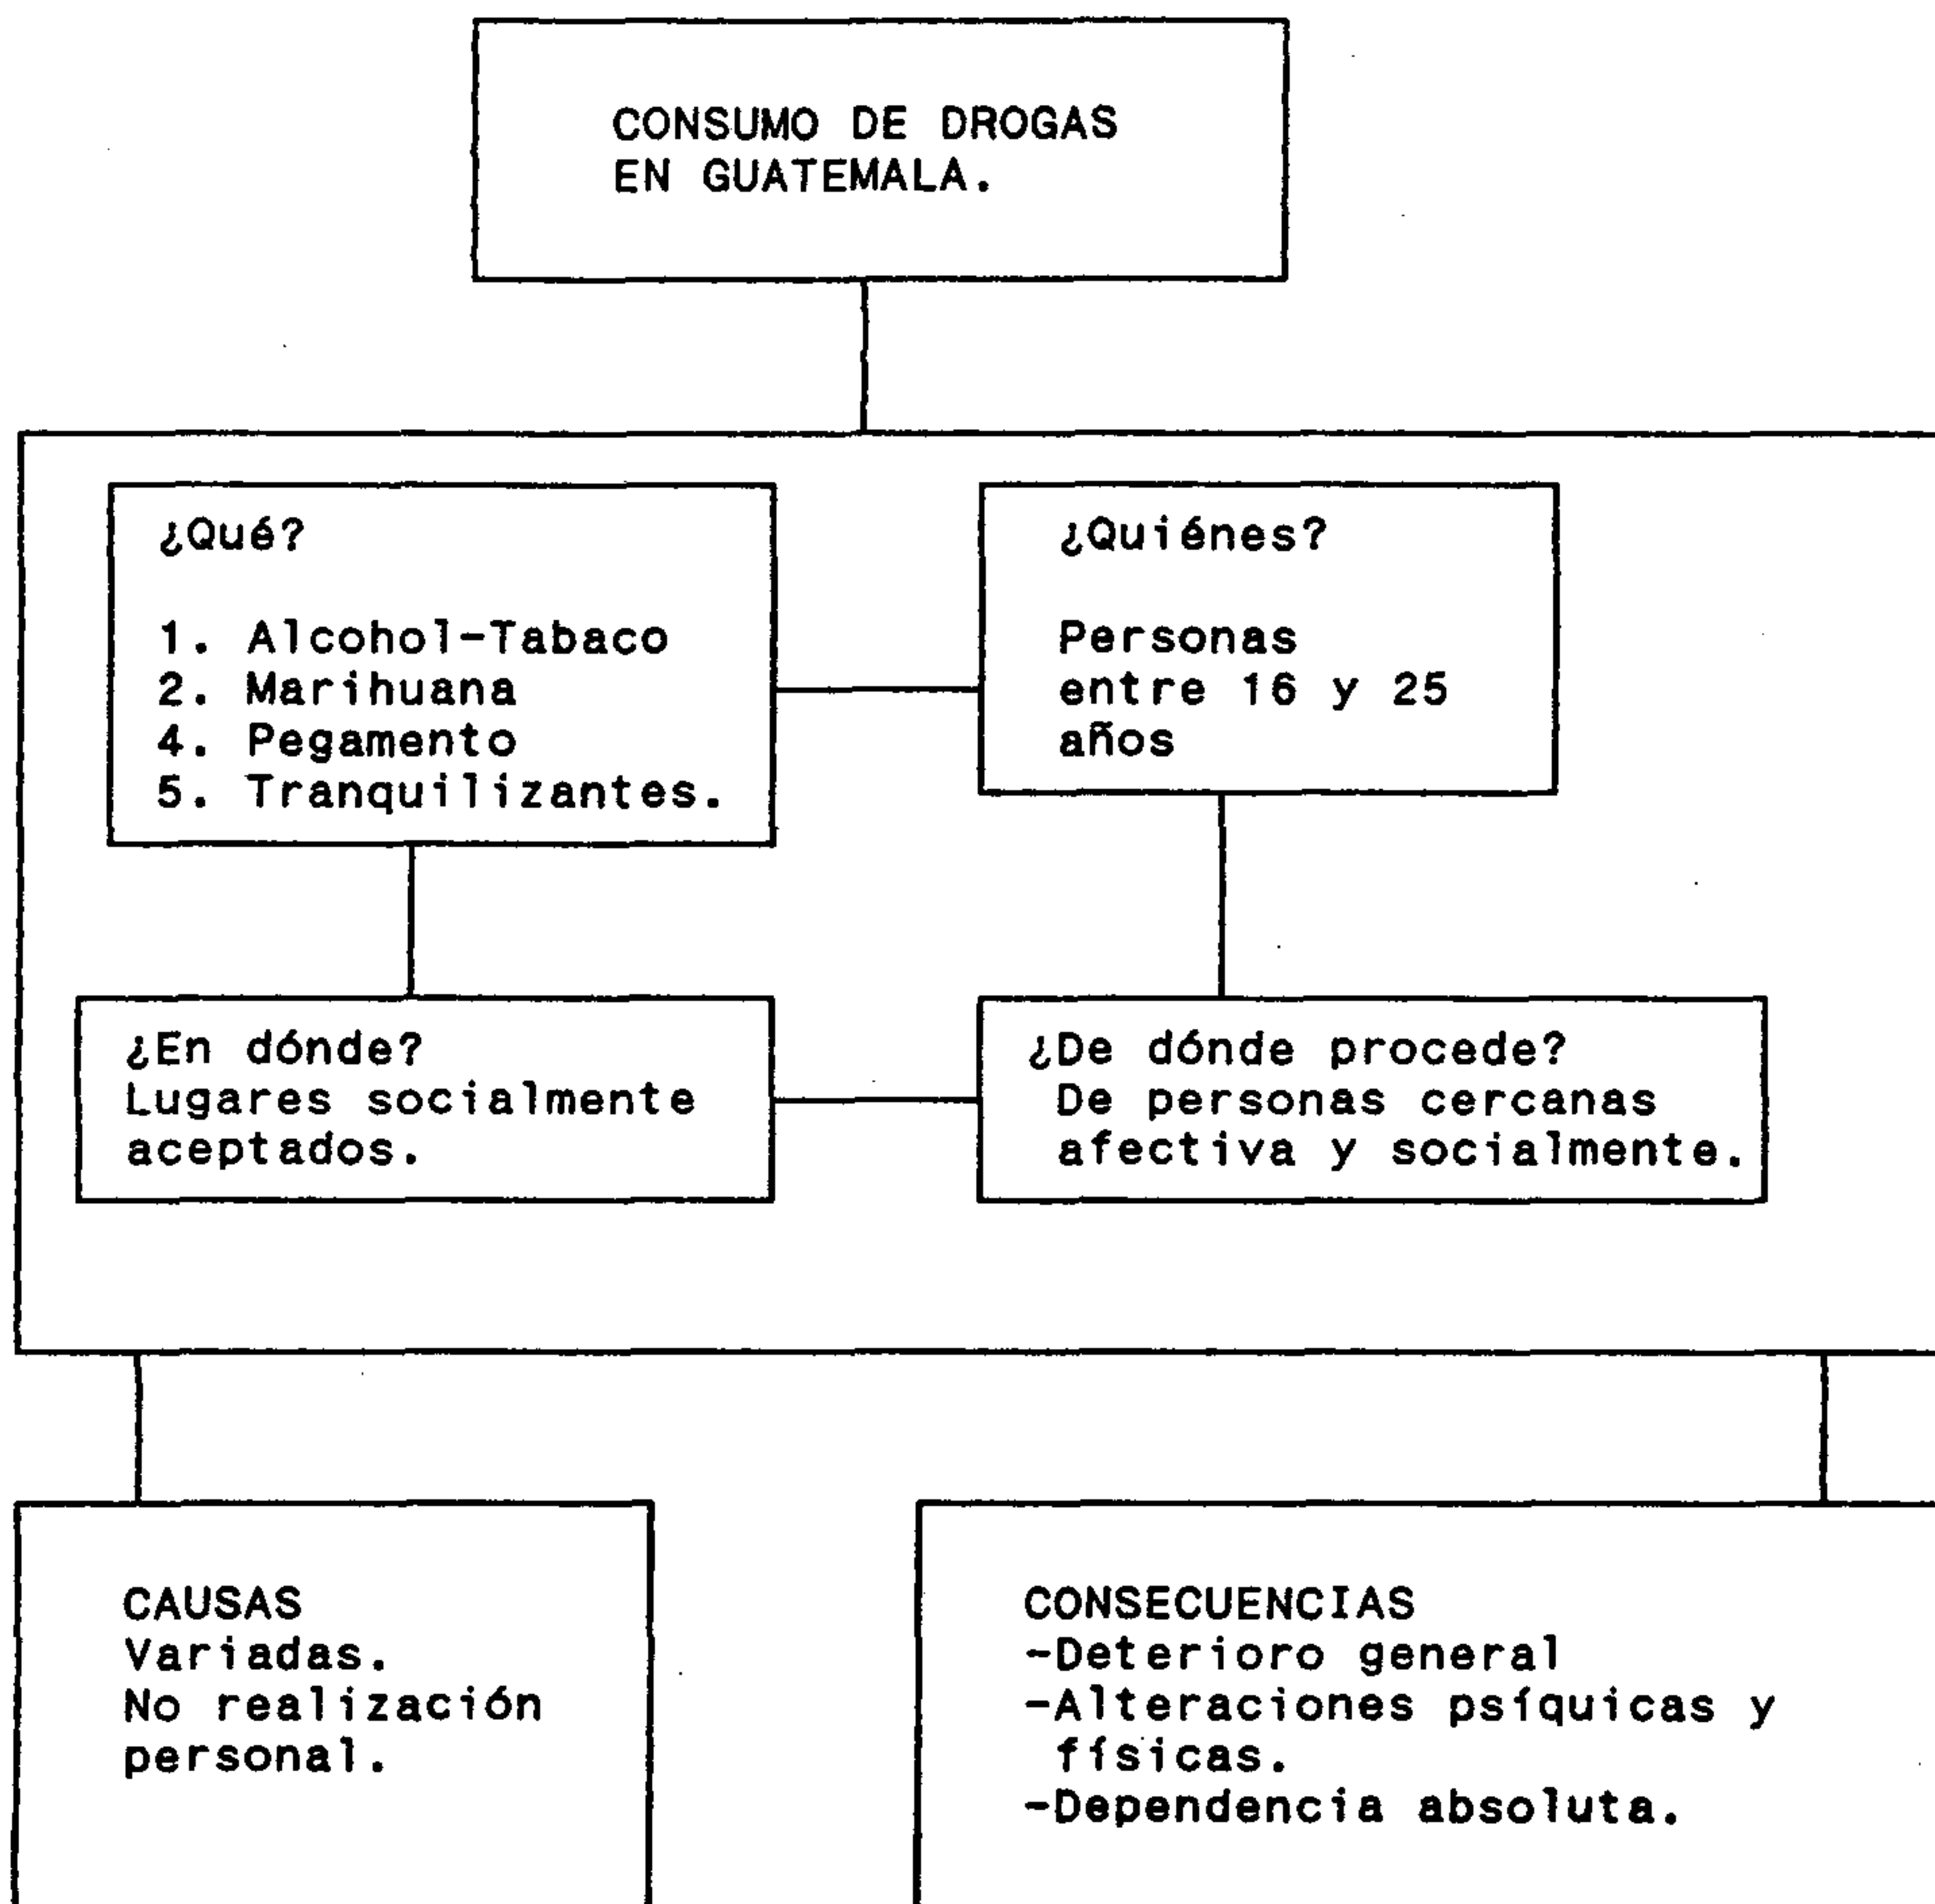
CONSUMO DE DROGAS EN GUATEMALA.

¿Qué?

1. Alcohol-Tabaco
2. Marihuana
4. Pegamento
5. Tranquilizantes.

¿Quiénes?

Personas entre 16 y 25 años

¿En dónde?
Lugares socialmente aceptados.

¿De dónde procede?
De personas cercanas afectiva y socialmente.

CAUSAS
Variadas.
No realización personal.

CONSECUENCIAS
-Deterioro general
-Alteraciones psíquicas y físicas.
-Dependencia absoluta.